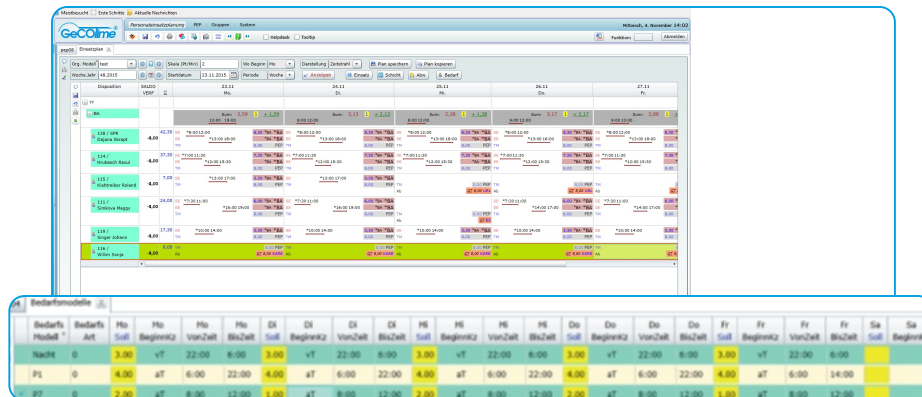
Meistbesucht  Erste Schritte  Aktuelle Nachrichten

GeCOlime  Personaleinsatzplanung  PEP  Gruppen  System  Mittwoch, 4. November 14:02

Helpdesk  Tooltip  Funktion:  Abmelden

pepkk  Einsatzplan

Org. Modell  test  Skala (Pl/Min)  2  Wo Beginn  Mo  Darstellung  Zeitstrahl  Plan speichern  Plan kopieren

Woche,Jahr  48.2015  Startdatum  23.11.2015  Periode  Woche  Anzeigen  Einsatz  Schicht  Abw  Bedarf

| Disposition | SALDO VERF | Σ | 23.11 Mo. | 24.11 Di. | 25.11 Mi. | 26.11 Do. | 27.11 Fr. |
|---|---|---|---|---|---|---|---|
| TT | | | | | | | |
| BA | | | 12:00 - 18:00 | 9:00-12:00 | 9:00-12:00 | 9:00-12:00 | 9:00-12:00 |
| 138 / SPK Dagana Skraps | 42,30 | -8,00 | *8:00 12:00 *13:00 18:00 | *8:00 12:00 *13:00 18:00 | *8:00 12:00 *13:00 18:00 | *8:00 12:00 *13:00 18:00 | *8:00 12:00 *13:00 18:00 |
| 114 / Hrubesch Raoul | 37,30 | -8,00 | *7:00 11:30 *12:00 15:30 | *7:00 11:30 *12:00 15:30 | *7:00 11:30 *12:00 15:30 | *7:00 11:30 *12:00 15:30 | *7:00 11:30 *12:00 15:30 |
| 115 / Klettreiter Roland | 7,00 | -8,00 | *13:00 17:00 | *13:00 17:00 | | | |
| 111 / Sinkova Maggy | 24,00 | -8,00 | *7:30 11:00 *16:00 19:00 | *7:30 11:00 *16:00 19:00 | | *7:30 11:00 *14:00 17:00 | *7:30 11:00 *14:00 17:00 |
| 116 / Singer Johann | 17,30 | -8,00 | *10:00 14:00 | *10:00 14:00 | *10:00 14:00 | *10:00 14:00 | *10:00 14:00 |
| 116 / Willen Sonja | 3,00 | -8,00 | | | | | |

Bedarfsmodelle

| Bedarfs Modell | Bedarfs Art | Mo Soll | Mo BeginnKz | Mo VonZeit | Mo BisZeit | Di Soll | Di BeginnKz | Di VonZeit | Di BisZeit | Mi Soll | Mi BeginnKz | Mi VonZeit | Mi BisZeit | Do Soll | Do BeginnKz | Do VonZeit | Do BisZeit | Fr Soll | Fr BeginnKz | Fr VonZeit | Fr BisZeit | Sa Soll | Sa BeginnKz |
|---|---|---|---|---|---|---|---|---|---|---|---|---|---|---|---|---|---|---|---|---|---|---|---|
| Nacht | 0 | 3.00 | vT | 22:00 | 6:00 | 3.00 | vT | 22:00 | 6:00 | 3.00 | vT | 22:00 | 6:00 | 3.00 | vT | 22:00 | 6:00 | 3.00 | vT | 22:00 | 6:00 | | |
| P1 | 0 | 4.00 | aT | 6:00 | 22:00 | 4.00 | aT | 6:00 | 22:00 | 4.00 | aT | 6:00 | 22:00 | 4.00 | aT | 6:00 | 22:00 | 4.00 | aT | 6:00 | 14:00 | | |
| P7 | 0 | 2.00 | aT | 8:00 | 12:00 | 1.00 | aT | 8:00 | 12:00 | 2.00 | aT | 8:00 | 12:00 | 2.00 | aT | 8:00 | 12:00 | 2.00 | aT | 8:00 | 12:00 | | |